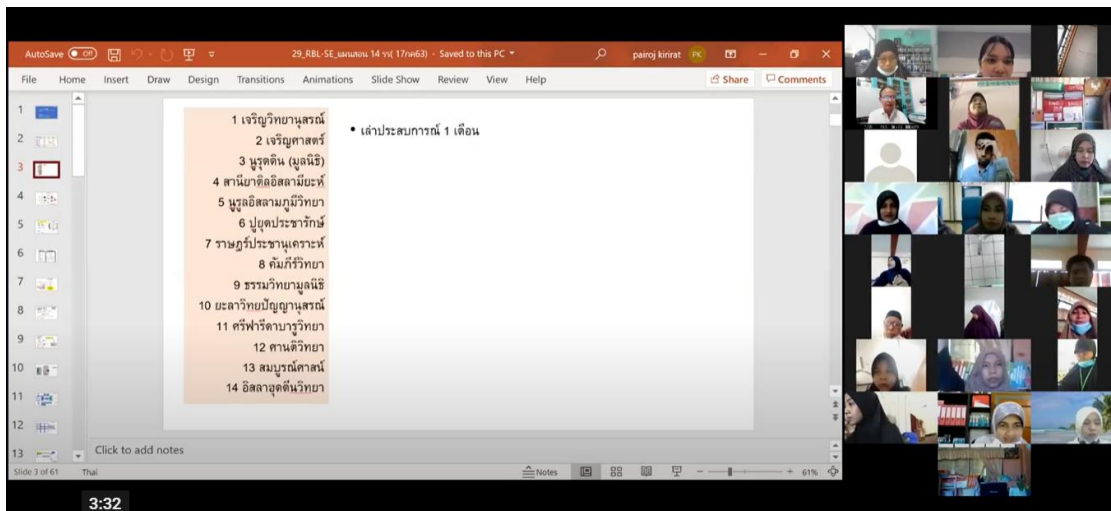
AutoSave Off 29_RBL-SE_แผนสอน 14 รร( 17กค63) - Saved to this PC pairoj kirirat PK

File Home Insert Draw Design Transitions Animations Slide Show Review View Help Share Comments

1 เจริญวิทยานุสรณ์
2 เจริญศาสตร์
3 นูรุดดีน (มูลนิธิ)
4 สานียาติลอิสลามียะห์
5 นูรูลอิสลามภูมิวิทยา
6 ปูยุดประชารักษ์
7 ราษฎร์ประชานุเคราะห์
8 คัมภีร์วิทยา
9 ธรรมวิทยามูลนิธิ
10 ยะลาวิทยปัญญานุสรณ์
11 ศรีฟารีดาบารูวิทยา
12 ศานติวิทยา
13 สมบูรณ์ศาสน์
14 อิสลาฮุดดีนวิทยา

• เล่าประสบการณ์ 1 เดือน

Click to add notes

Slide 3 of 61 Thai Notes 61%

3:32